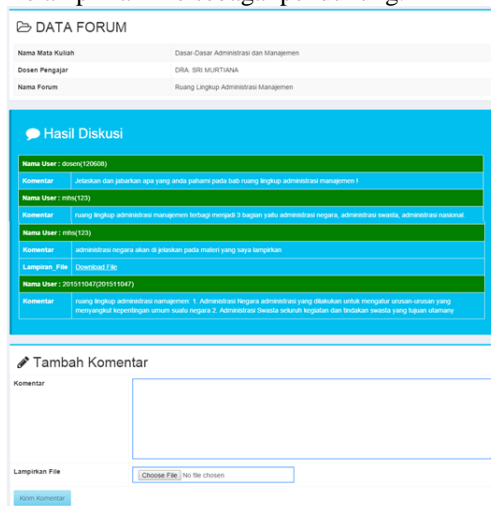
DATA FORUM

| | |
|---|---|
| Nama Mata Kuliah | Dasar-Dasar Administrasi dan Manajemen |
| Dosen Pengajar | DRA. SRI MURTIANA |
| Nama Forum | Ruang Lingkup Administrasi Manajemen |

Hasil Diskusi

Nama User : dosen(120608)

| | |
|---|---|
| Komentar | Jelaskan dan jabarkan apa yang anda pahami pada bab ruang lingkup administrasi manajemen ! |

Nama User : mhs(123)

| | |
|---|---|
| Komentar | ruang lingkup administrasi manajemen terbagi menjadi 3 bagian yaitu administrasi negara, administrasi swasta, administrasi nasional. |

Nama User : mhs(123)

| | |
|---|---|
| Komentar | administrasi negara akan di jelaskan pada materi yang saya lampirkan |
| Lampiran_File | Download File |

Nama User : 201511047(201511047)

| | |
|---|---|
| Komentar | ruang lingkup administrasi namajemen: 1. Administrasi Negara administrasi yang dilakukan untuk mengatur urusan-urusan yang menyangkut kepentingan umum suatu negara 2. Administrasi Swasta seluruh kegiatan dan tindakan swasta yang tujuan utamany |

Tambah Komentar

Komentar

Lampirkan File
Choose File No file chosen

Kirim Komentar